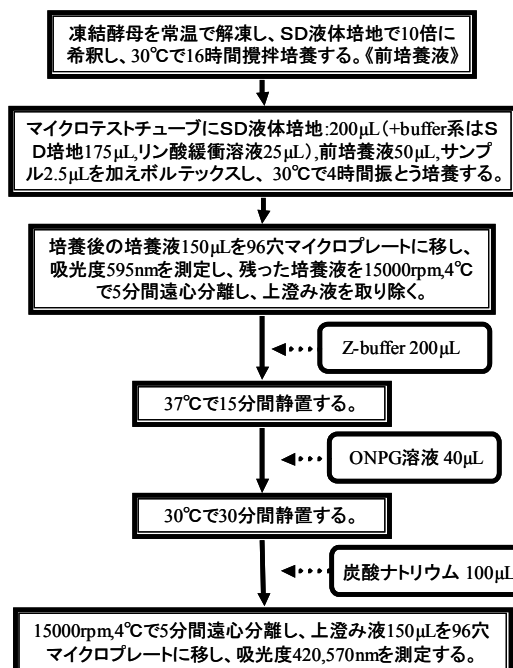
凍結酵母を常温で解凍し、SD液体培地で10倍に希釈し、30℃で16時間撹拌培養する。《前培養液》

マイクロテストチューブにSD液体培地:200μL（+buffer系はSD培地175μL,リン酸緩衝溶液25μL）,前培養液50μL,サンプル2.5μLを加えボルテックスし、30℃で4時間振とう培養する。

培養後の培養液150μLを96穴マイクロプレートに移し、吸光度595nmを測定し、残った培養液を15000rpm,4℃で5分間遠心分離し、上澄み液を取り除く。

Z-buffer 200μL

37℃で15分間静置する。

ONPG溶液 40μL

30℃で30分間静置する。

炭酸ナトリウム 100μL

15000rpm,4℃で5分間遠心分離し、上澄み液150μLを96穴マイクロプレートに移し、吸光度420,570nmを測定する。